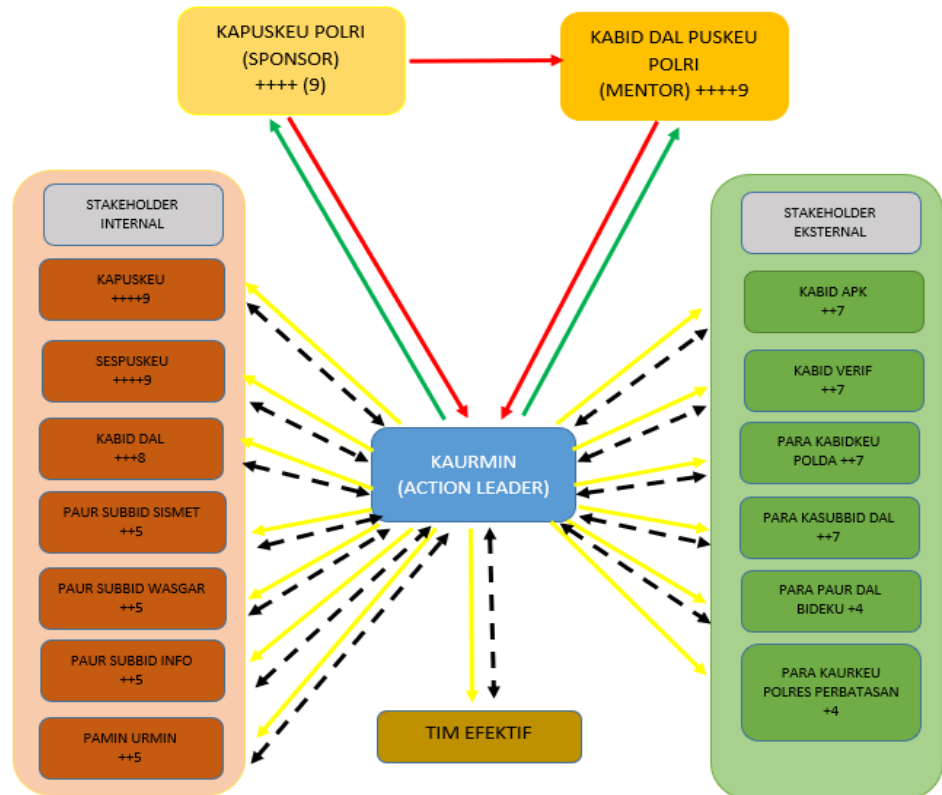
KAPUSKEU POLRI
(SPONSOR)
++++ (9)

KABID DAL PUSKEU POLRI
(MENTOR) ++++9

STAKEHOLDER INTERNAL

KAPUSKEU
++++9

SESPUSKEU
++++9

KABID DAL
+++8

PAUR SUBBID SISMET
++5

PAUR SUBBID WASGAR
++5

PAUR SUBBID INFO
++5

PAMIN URMIN
++5

KAURMIN
(ACTION LEADER)

TIM EFEKTIF

STAKEHOLDER EKSTERNAL

KABID APK
++7

KABID VERIF
++7

PARA KABIDKEU POLDA ++7

PARA KASUBBID DAL
++7

PARA PAUR DAL BIDEKU +4

PARA KAURKEU POLRES PERBATASAN
+4